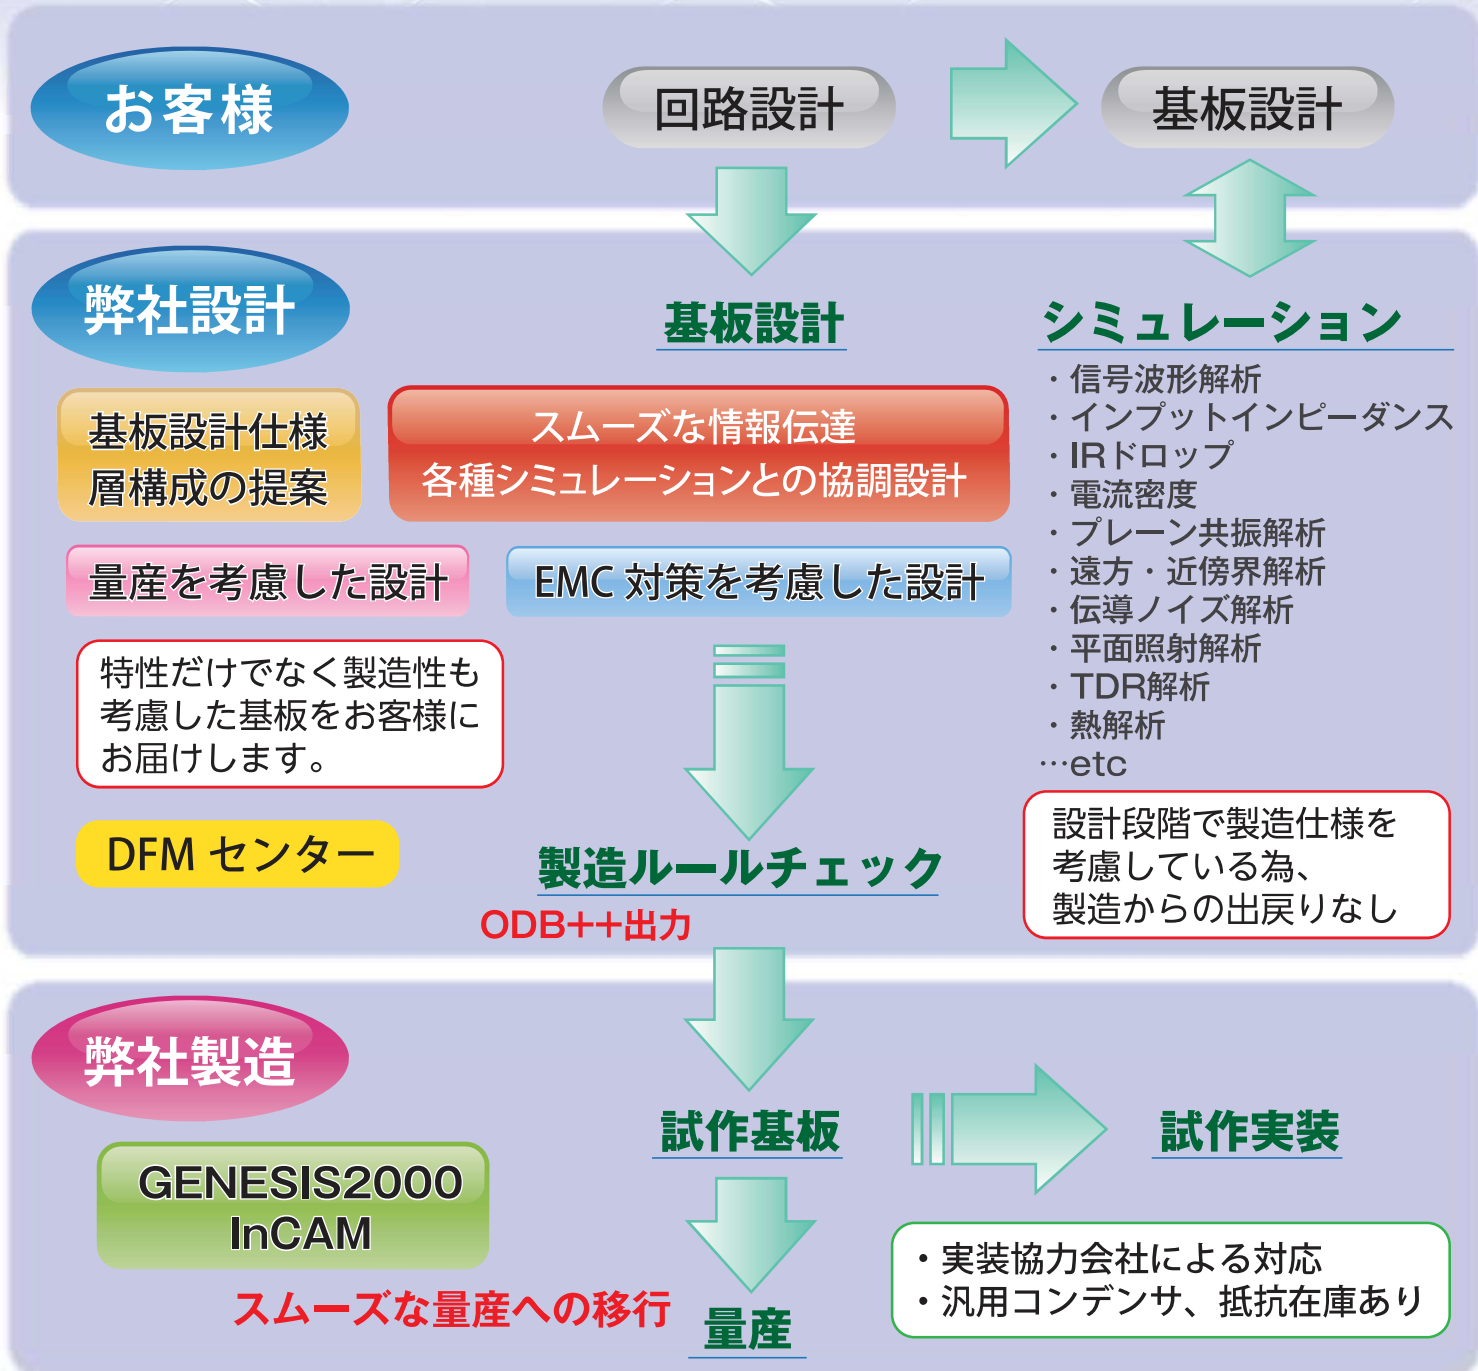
お客様

回路設計

基板設計

弊社設計

基板設計

シミュレーション

・信号波形解析
・インプットインピーダンス
・IRドロップ
・電流密度
・プレーン共振解析
・遠方・近傍界解析
・伝導ノイズ解析
・平面照射解析
・TDR解析
・熱解析
…etc

基板設計仕様
層構成の提案

スムーズな情報伝達
各種シミュレーションとの協調設計

量産を考慮した設計

EMC 対策を考慮した設計

特性だけでなく製造性も考慮した基板をお客様にお届けします。

DFM センター

製造ルールチェック

ODB++出力

設計段階で製造仕様を考慮している為、製造からの出戻りなし

弊社製造

試作基板

試作実装

GENESIS2000
InCAM

スムーズな量産への移行

量産

・実装協力会社による対応
・汎用コンデンサ、抵抗在庫あり